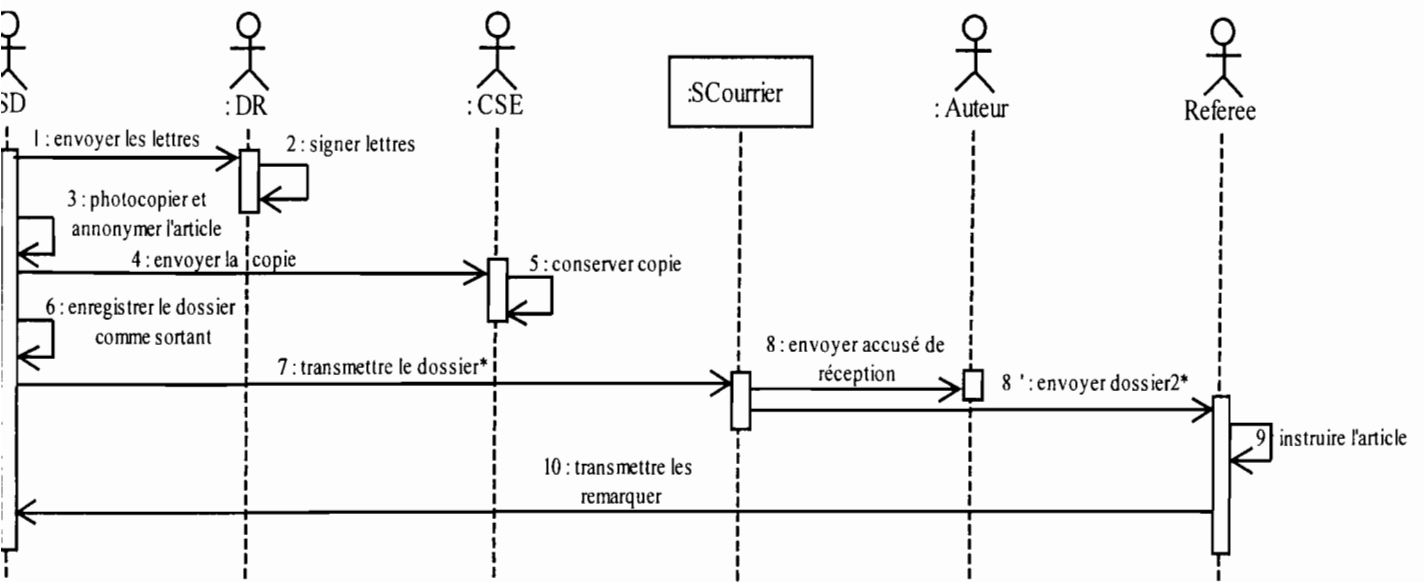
SD

: DR

: CSE

:SCourrier

: Auteur

Referee

1 : envoyer les lettres

2 : signer lettres

3 : photocopier et annonymer l'article

4 : envoyer la copie

5 : conserver copie

6 : enregistrer le dossier comme sortant

7 : transmettre le dossier*

8 : envoyer accusé de réception

8 ' : envoyer dossier2*

9 instruire l'article

10 : transmettre les remarquer